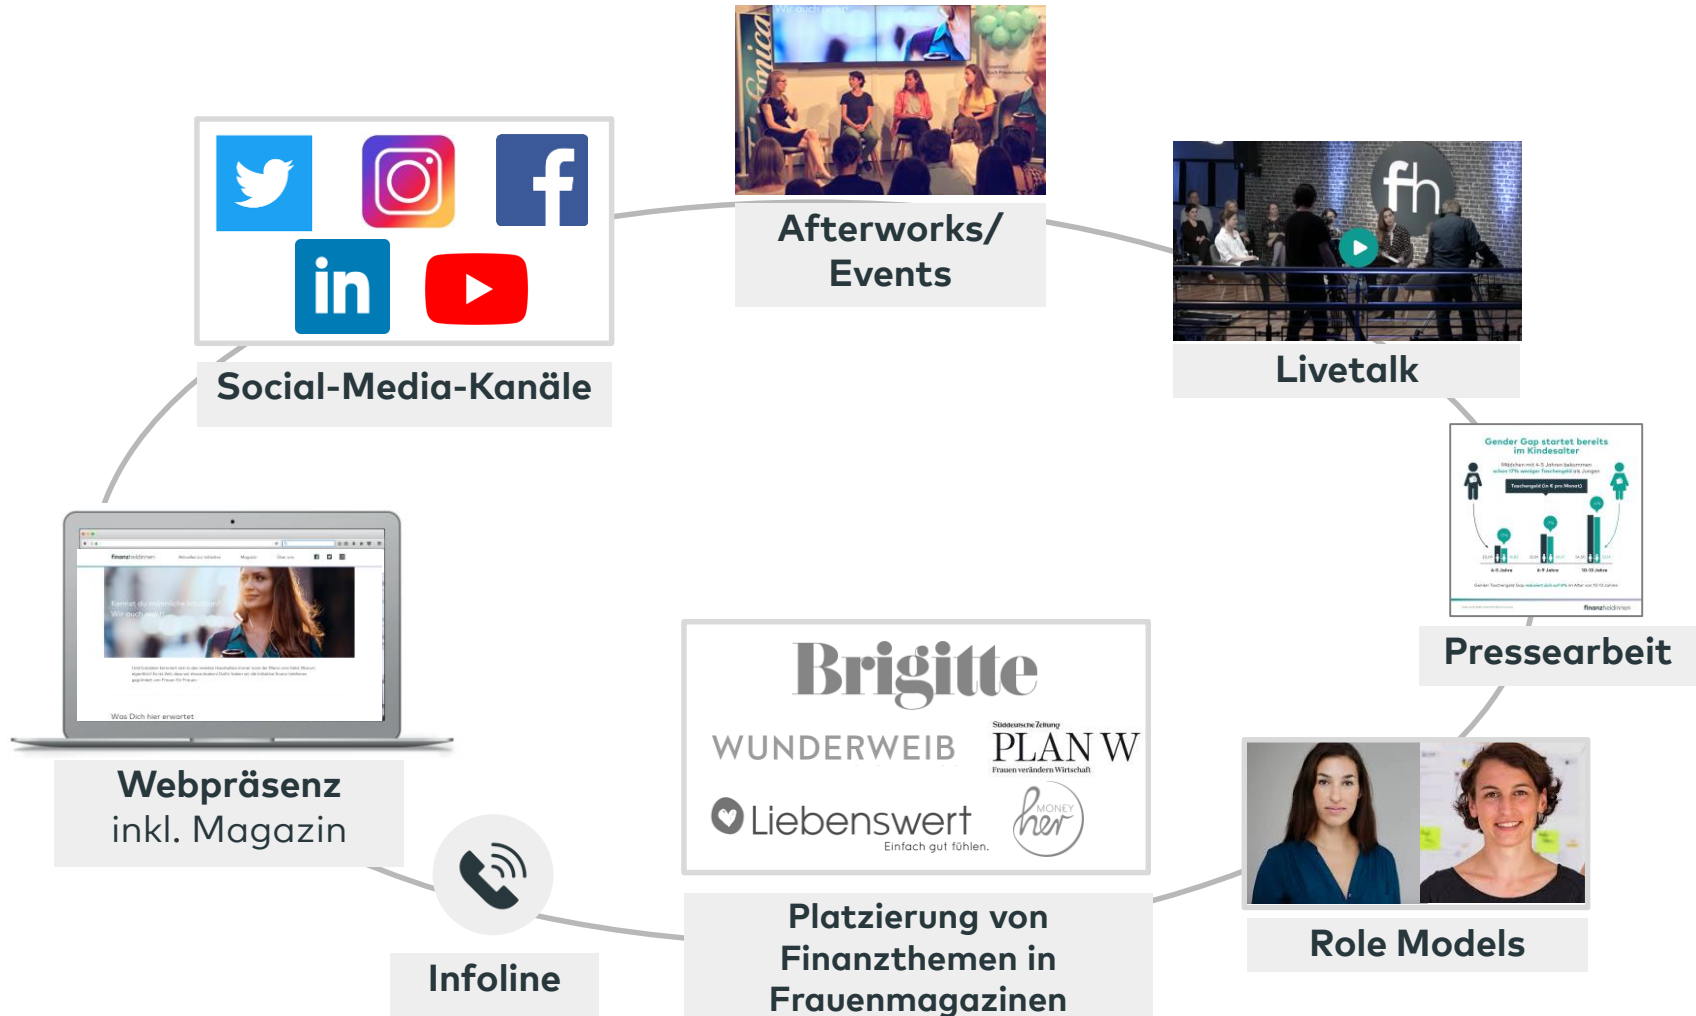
Afterworks/
Events

Social-Media-Kanäle

Livetalk

Gender Gap startet bereits im Kindesalter

Pressearbeit

Webpräsenz
inkl. Magazin

Was Dich hier erwartet

Brigitte
WUNDERWEIB
Süddeutsche Zeitung
PLAN W
Frauen verändern Wirtschaft
Liebenswert
Einfach gut fühlen.
MONEY
her

Role Models

Infoline

Platzierung von
Finanzthemen in
Frauenmagazinen